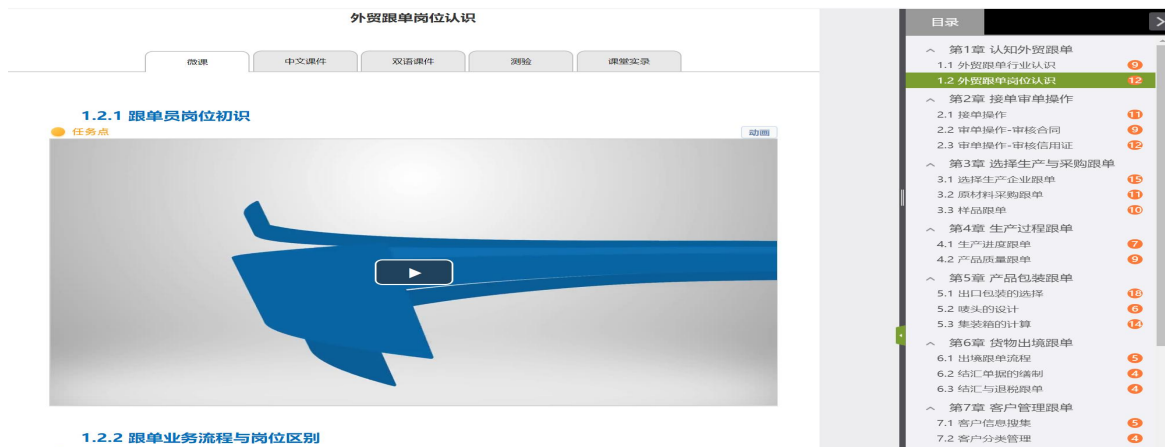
外贸跟单岗位认识

微课 | 中文课件 | 双语课件 | 测验 | 课堂实录

1.2.1 跟单员岗位初识

任务点

动画

1.2.2 跟单业务流程与岗位区别

目录

第1章 认知外贸跟单
1.1 外贸跟单行业认识 9
1.2 外贸跟单岗位认识 12

第2章 接单审单操作
2.1 接单操作 11
2.2 审单操作-审核合同 9
2.3 审单操作-审核信用证 12

第3章 选择生产与采购跟单
3.1 选择生产企业跟单 15
3.2 原材料采购跟单 11
3.3 样品跟单 10

第4章 生产过程跟单
4.1 生产进度跟单 7
4.2 产品质量跟单 9

第5章 产品包装跟单
5.1 出口包装的选择 18
5.2 唛头的设计 6
5.3 集装箱的计算 14

第6章 货物出境跟单
6.1 出境跟单流程 5
6.2 结汇单据的缮制 4
6.3 结汇与退税跟单 4

第7章 客户管理跟单
7.1 客户信息搜集 5
7.2 客户分类管理 4